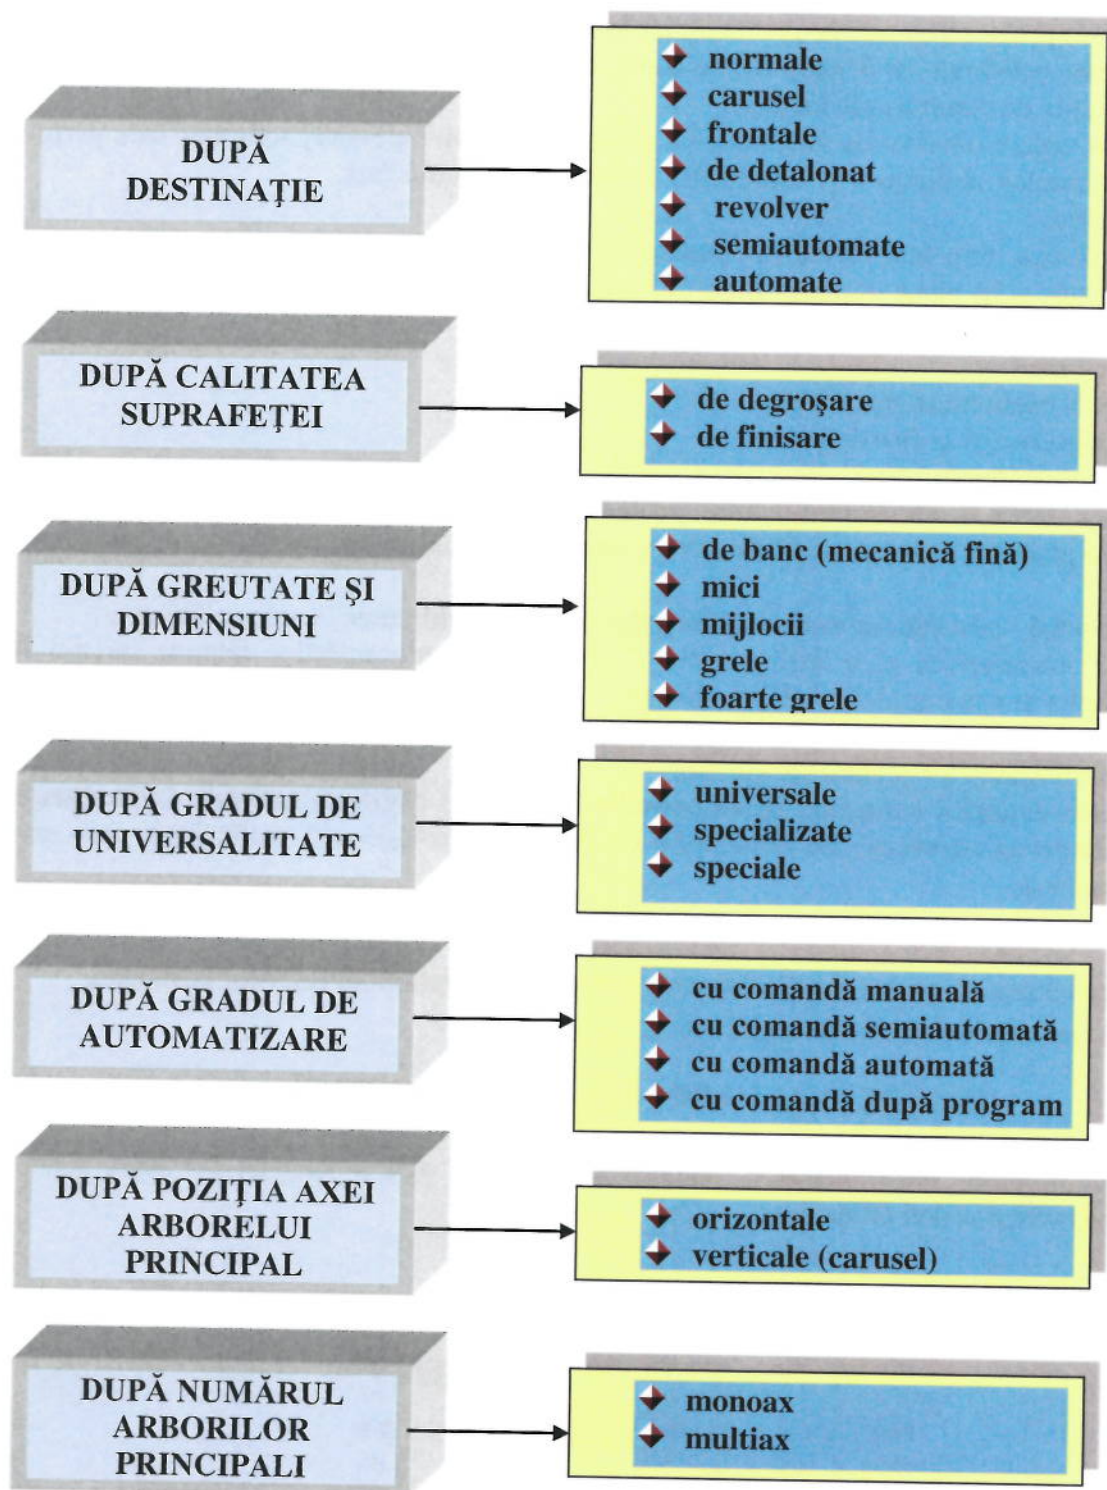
DUPĂ DESTINAȚIE

normale
carusel
frontale
de detalonat
revolver
semiautomate
automate

DUPĂ CALITATEA SUPRAFEȚEI

de degroșare
de finisare

DUPĂ GREUTATE ȘI DIMENSIUNI

de banc (mecanică fină)
mici
mijlocii
grele
foarte grele

DUPĂ GRADUL DE UNIVERSALITATE

universale
specializate
speciale

DUPĂ GRADUL DE AUTOMATIZARE

cu comandă manuală
cu comandă semiautomată
cu comandă automată
cu comandă după program

DUPĂ POZIȚIA AXEI ARBORELUI PRINCIPAL

orizontale
verticale (carusel)

DUPĂ NUMĂRUL ARBORILOR PRINCIPALI

monoax
multiax